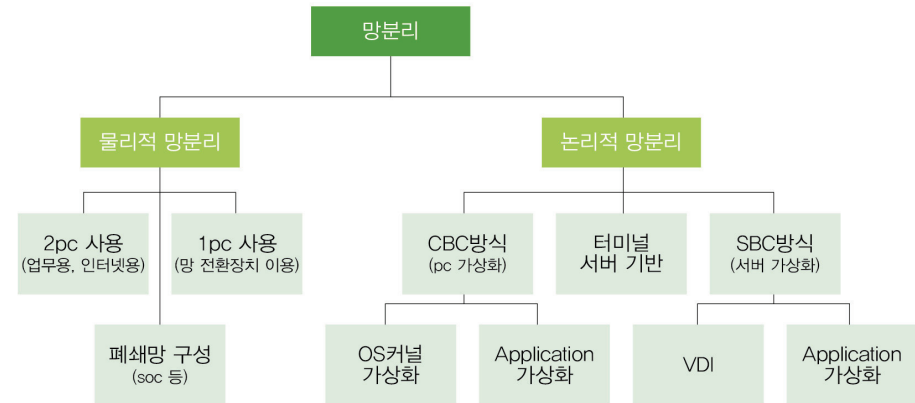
망분리

물리적 망분리

논리적 망분리

2pc 사용
(업무용, 인터넷용)

1pc 사용
(망 전환장치 이용)

폐쇄망 구성
(soc 등)

CBC방식
(pc 가상화)

터미널
서버 기반

SBC방식
(서버 가상화)

OS커널
가상화

Application
가상화

VDI

Application
가상화